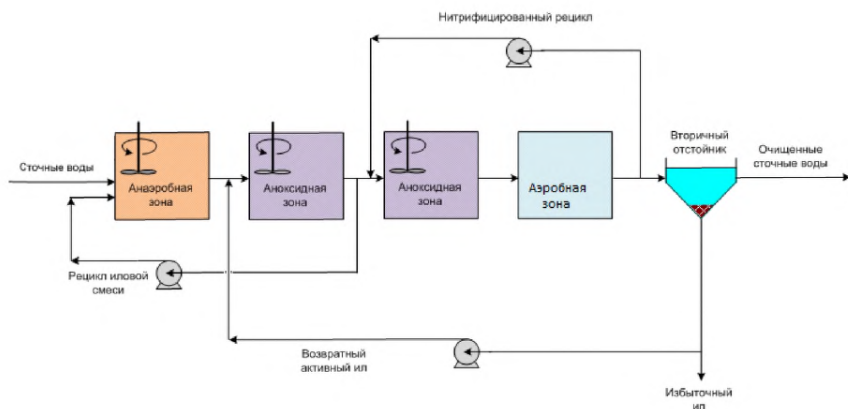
Нитрифицированный рецикл

Сточные воды

Анаэробная зона

Аноксидная зона

Аноксидная зона

Аэробная зона

Вторичный отстойник

Очищенные сточные воды

Рецикл иловой смеси

Возвратный активный ил

Избыточный ил